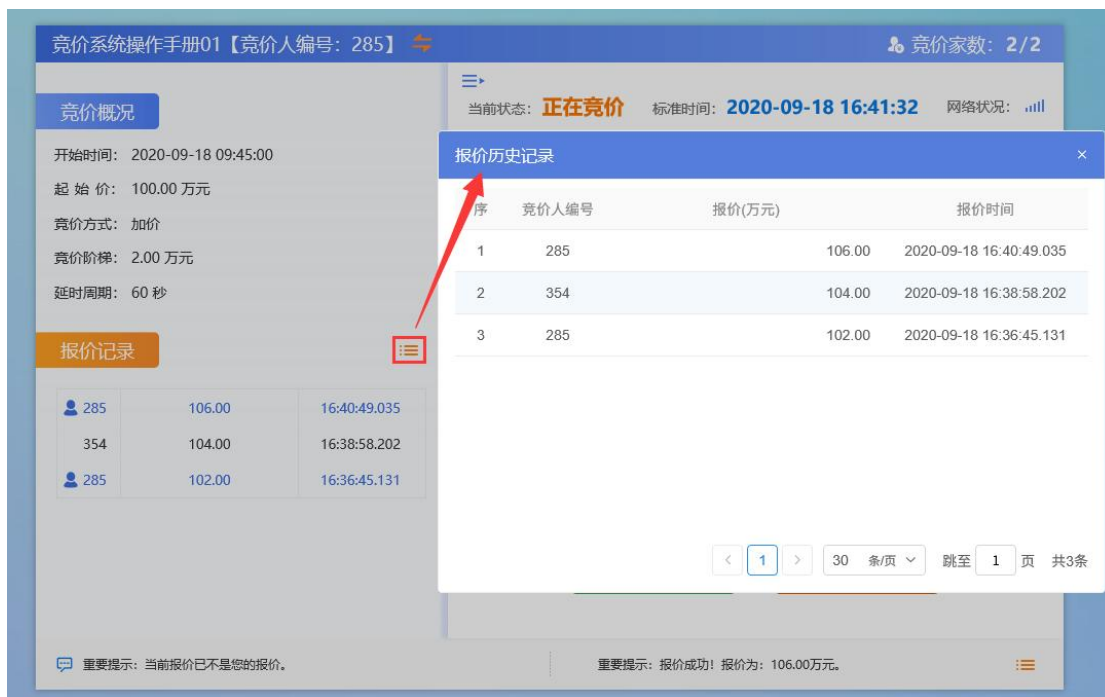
竞价系统操作手册01【竞价人编号：285】

竞价家数：2/2

竞价概况

开始时间：2020-09-18 09:45:00

起 始 价：100.00 万元

竞价方式：加价

竞价阶梯：2.00 万元

延时周期：60 秒

报价记录

| | | |
|---|---|---|
| 285 | 106.00 | 16:40:49.035 |
| 354 | 104.00 | 16:38:58.202 |
| 285 | 102.00 | 16:36:45.131 |

当前状态：正在竞价 标准时间：2020-09-18 16:41:32 网络状况：

报价历史记录 ×

| 序 | 竞价人编号 | 报价(万元) | 报价时间 |
|---|---|---|---|
| 1 | 285 | 106.00 | 2020-09-18 16:40:49.035 |
| 2 | 354 | 104.00 | 2020-09-18 16:38:58.202 |
| 3 | 285 | 102.00 | 2020-09-18 16:36:45.131 |

< 1 > 30 条/页 跳至 1 页 共3条

重要提示：当前报价已不是您的报价。

重要提示：报价成功！报价为：106.00万元。